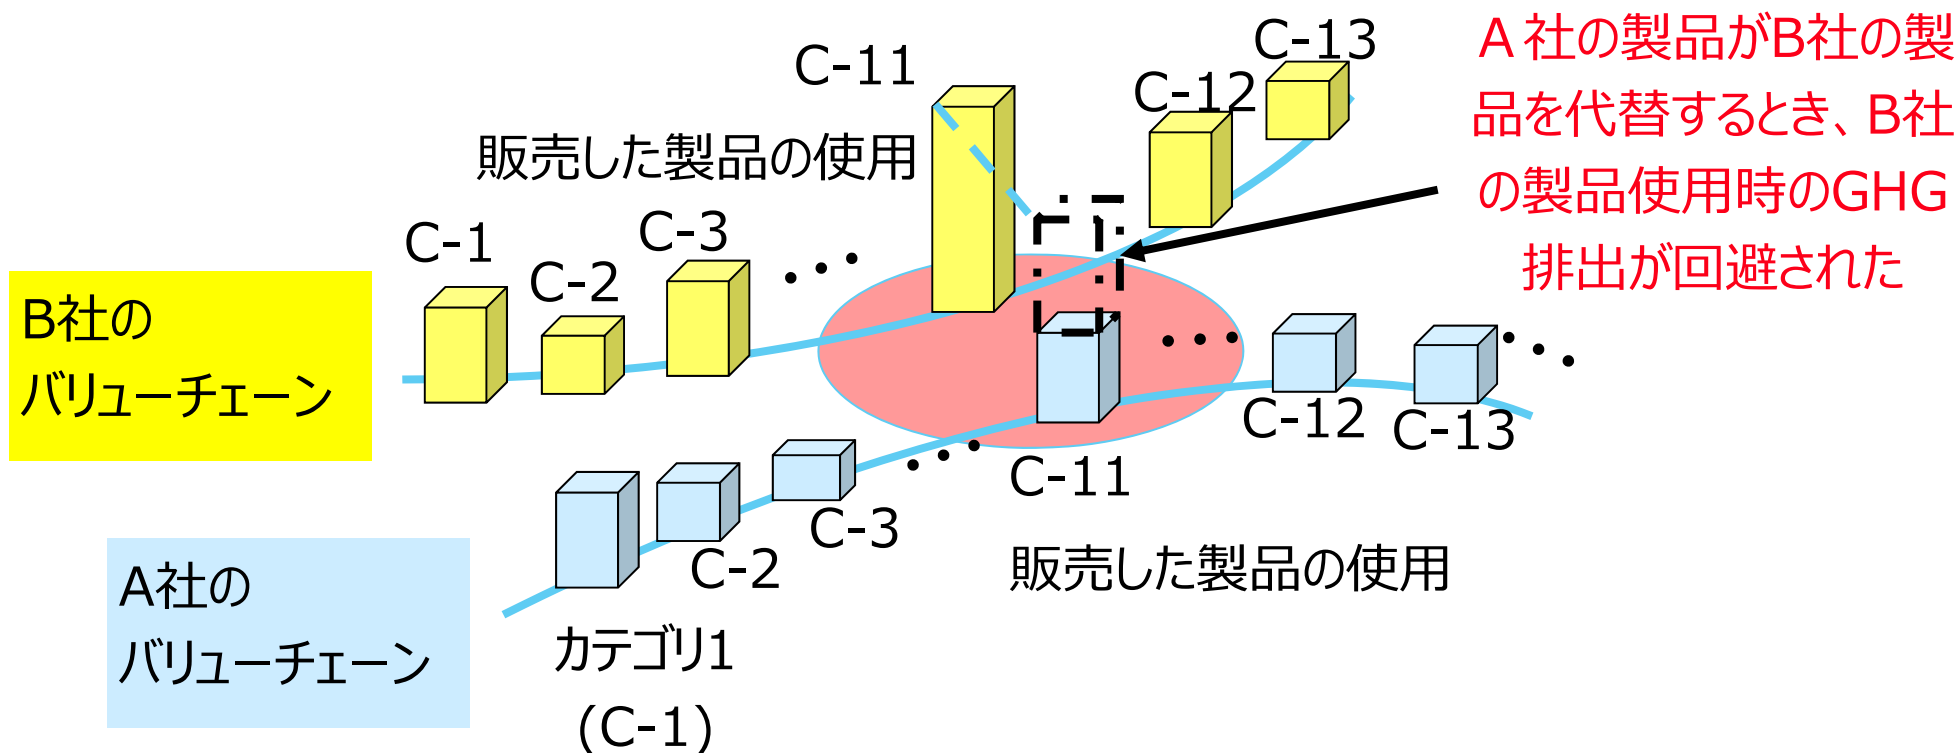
C-11

C-13

C-12

A 社の製品がB社の製品を代替するとき、B社の製品使用時のGHG排出が回避された

販売した製品の使用

C-1

C-2

C-3

・・・

B社のバリューチェーン

・・・

C-12

C-13

・・・

・・・

C-11

C-3

C-2

販売した製品の使用

A社のバリューチェーン

カテゴリ1
(C-1)